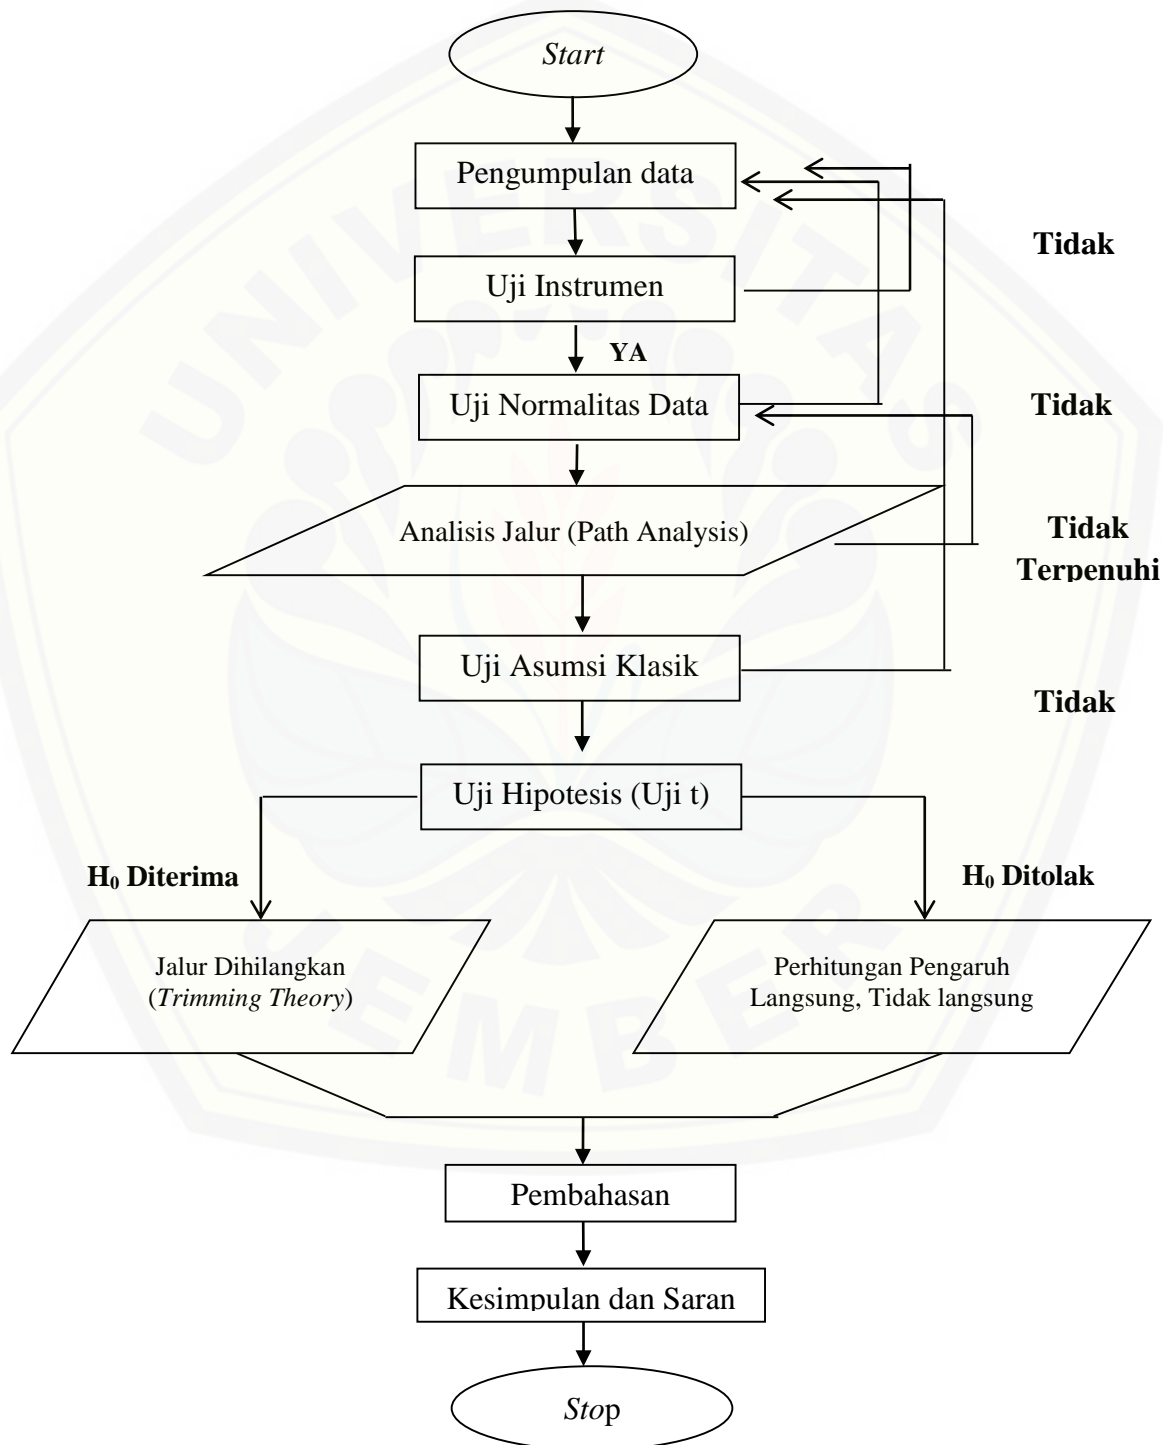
Start

Pengumpulan data

Tidak

Uji Instrumen

YA

Uji Normalitas Data

Tidak

Analisis Jalur (Path Analysis)

Tidak Terpenuhi

Uji Asumsi Klasik

Tidak

Uji Hipotesis (Uji t)

$H_0$ Diterima

$H_0$ Ditolak

Jalur Dihilangkan (Trimming Theory)

Perhitungan Pengaruh Langsung, Tidak langsung

Pembahasan

Kesimpulan dan Saran

Stop